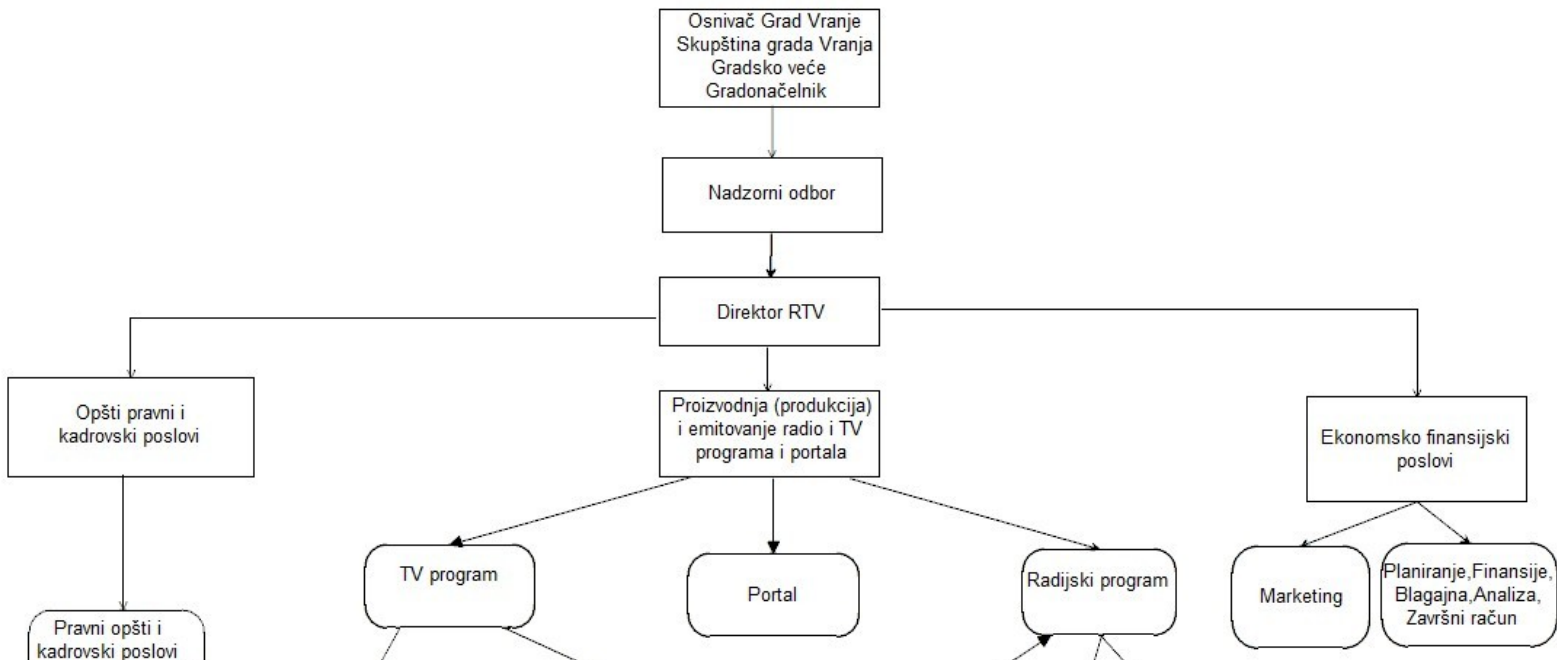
Osnivač Grad Vranje
Skupština grada Vranja
Gradsko veće
Gradonačelnik

Nadzorni odbor

Direktor RTV

Opšti pravni i kadrovski poslovi

Proizvodnja (produkcija) i emitovanje radio i TV programa i portala

Ekonomsko finansijski poslovi

TV program

Portal

Radijski program

Marketing

Planiranje,Finansije, Blagajna,Analiza, Završni račun

Pravni opšti i kadrovski poslovi